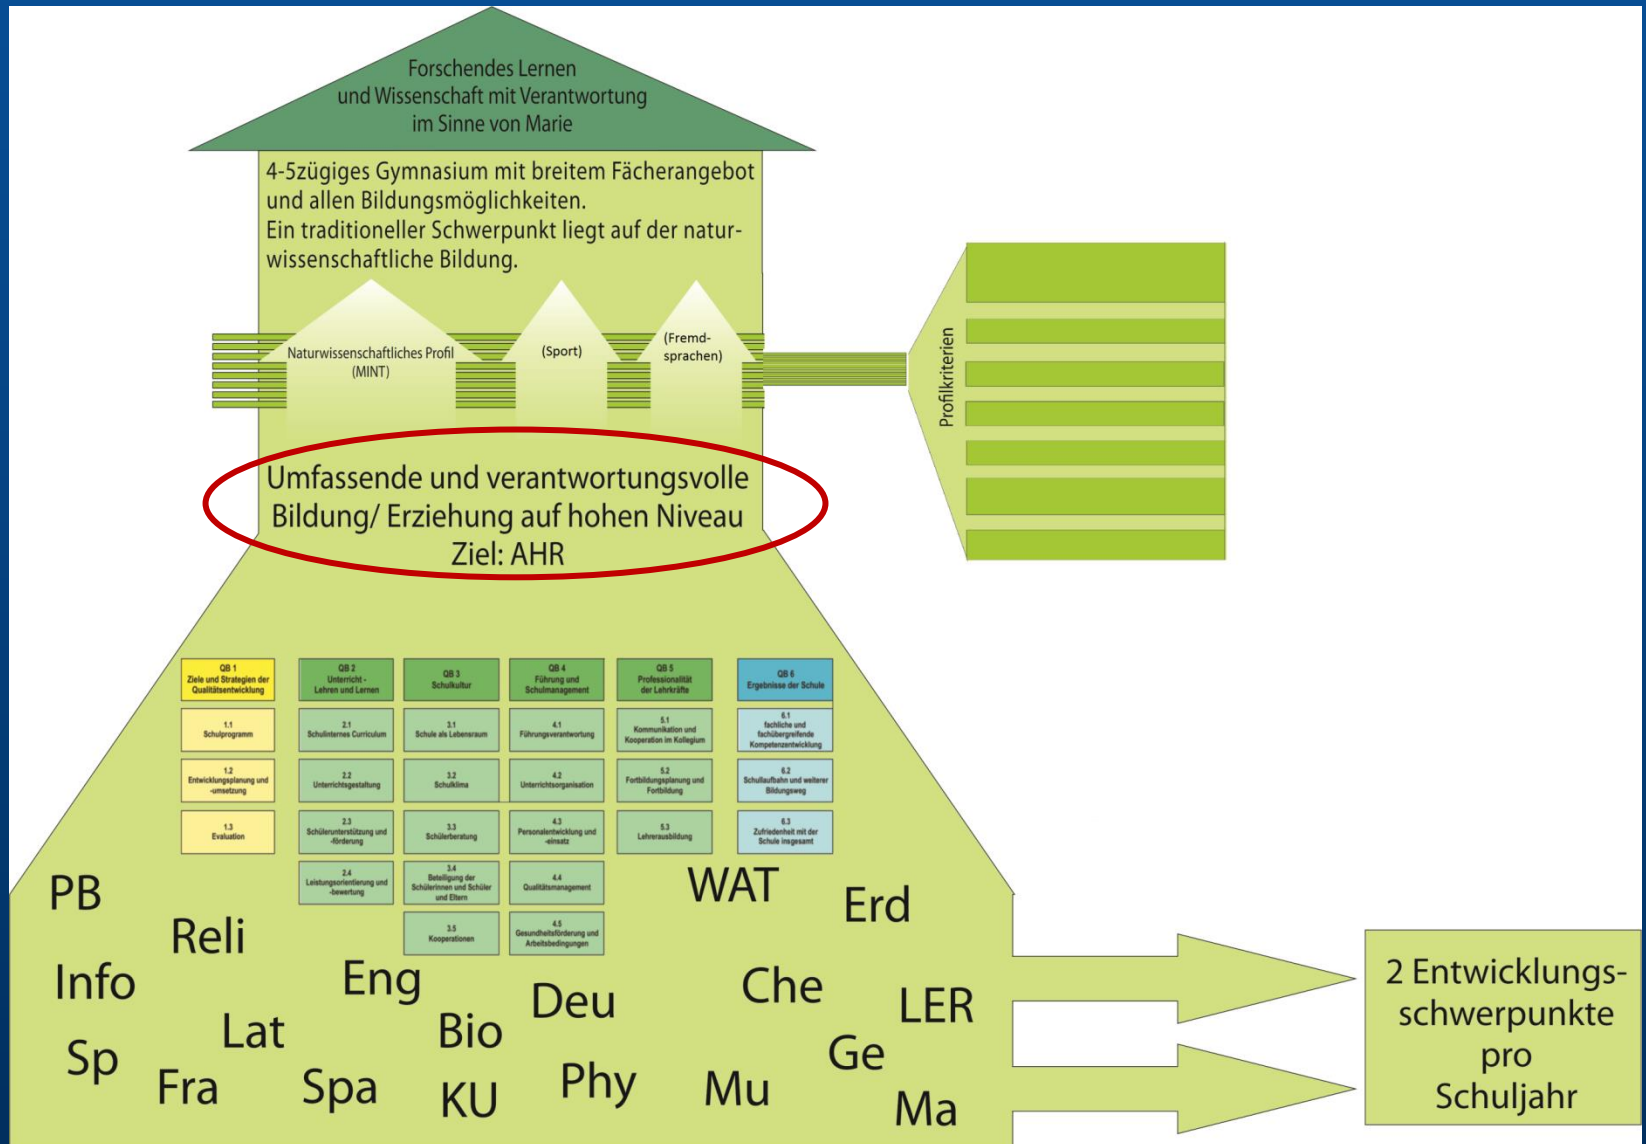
Forschendes Lernen
und Wissenschaft mit Verantwortung
im Sinne von Marie

4-5zügiges Gymnasium mit breitem Fächerangebot und allen Bildungsmöglichkeiten.
Ein traditioneller Schwerpunkt liegt auf der naturwissenschaftliche Bildung.

Naturwissenschaftliches Profil (MINT)

(Sport)

(Fremdsprachen)

Profilkriterien

Umfassende und verantwortungsvolle Bildung/ Erziehung auf hohen Niveau
Ziel: AHR

| QB 1 Ziele und Strategien der Qualitätsentwicklung | QB 2 Unterricht - Lehren und Lernen | QB 3 Schulkultur | QB 4 Führung und Schulmanagement | QB 5 Professionalität der Lehrkräfte | QB 6 Ergebnisse der Schule |
|---|---|---|---|---|---|
| 1.1 Schulprogramm | 2.1 Schulinternes Curriculum | 3.1 Schule als Lebensraum | 4.1 Führungsverantwortung | 5.1 Kommunikation und Kooperation im Kollegium | 6.1 fachliche und fachübergreifende Kompetenzentwicklung |
| 1.2 Entwicklungsplanung und -umsetzung | 2.2 Unterrichtsgestaltung | 3.2 Schulklima | 4.2 Unterrichtsorganisation | 5.2 Fortbildungsplanung und Fortbildung | 6.2 Schullaufbahn und weiterer Bildungsweg |
| 1.3 Evaluation | 2.3 Schülerunterstützung und -förderung | 3.3 Schülerberatung | 4.3 Personalentwicklung und -einsatz | 5.3 Lehrerausbildung | 6.3 Zufriedenheit mit der Schule insgesamt |
| | 2.4 Leistungsorientierung und -bewertung | 3.4 Beteiligung der Schülerinnen und Schüler und Eltern | 4.4 Qualitätsmanagement | | |
| | | 3.5 Kooperationen | 4.5 Gesundheitsförderung und Arbeitsbedingungen | | |

PB Reli Info Sp Lat Fra Eng Spa Bio KU Deu Phy WAT Che Mu Erd Ge LER Ma

2 Entwicklungsschwerpunkte pro Schuljahr